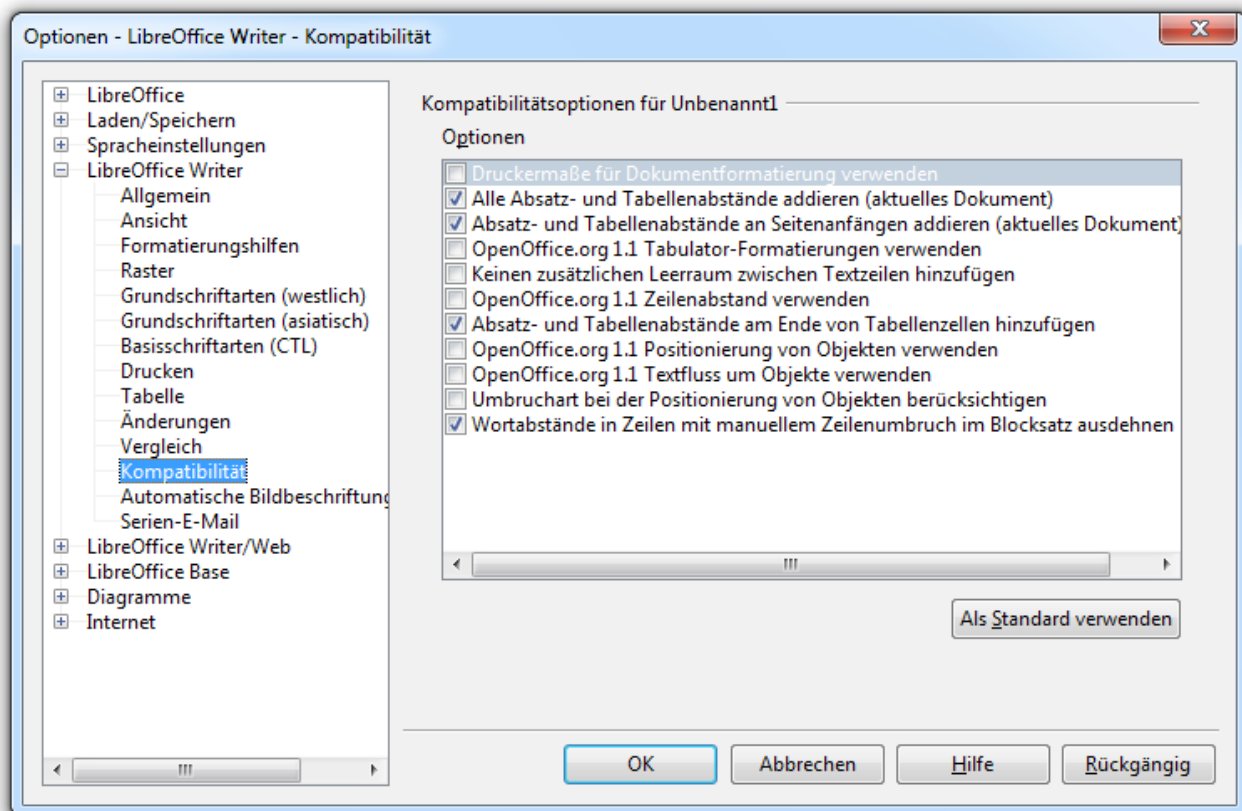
Optionen - LibreOffice Writer - Kompatibilität

LibreOffice
Laden/Speichern
Spracheinstellungen
LibreOffice Writer
Allgemein
Ansicht
Formatierungshilfen
Raster
Grundschriftarten (westlich)
Grundschriftarten (asiatisch)
Basisschriftarten (CTL)
Drucken
Tabelle
Änderungen
Vergleich
Kompatibilität
Automatische Bildbeschriftung
Serien-E-Mail
LibreOffice Writer/Web
LibreOffice Base
Diagramme
Internet

Kompatibilitätsoptionen für Unbenannt1

Optionen

Druckermaße für Dokumentformatierung verwenden
Alle Absatz- und Tabellenabstände addieren (aktuelles Dokument)
Absatz- und Tabellenabstände an Seitenanfängen addieren (aktuelles Dokument)
OpenOffice.org 1.1 Tabulator-Formatierungen verwenden
Keinen zusätzlichen Leerraum zwischen Textzeilen hinzufügen
OpenOffice.org 1.1 Zeilenabstand verwenden
Absatz- und Tabellenabstände am Ende von Tabellenzellen hinzufügen
OpenOffice.org 1.1 Positionierung von Objekten verwenden
OpenOffice.org 1.1 Textfluss um Objekte verwenden
Umbruchart bei der Positionierung von Objekten berücksichtigen
Wortabstände in Zeilen mit manuellem Zeilenumbruch im Blocksatz ausdehnen

Als Standard verwenden

OK
Abbrechen
Hilfe
Rückgängig